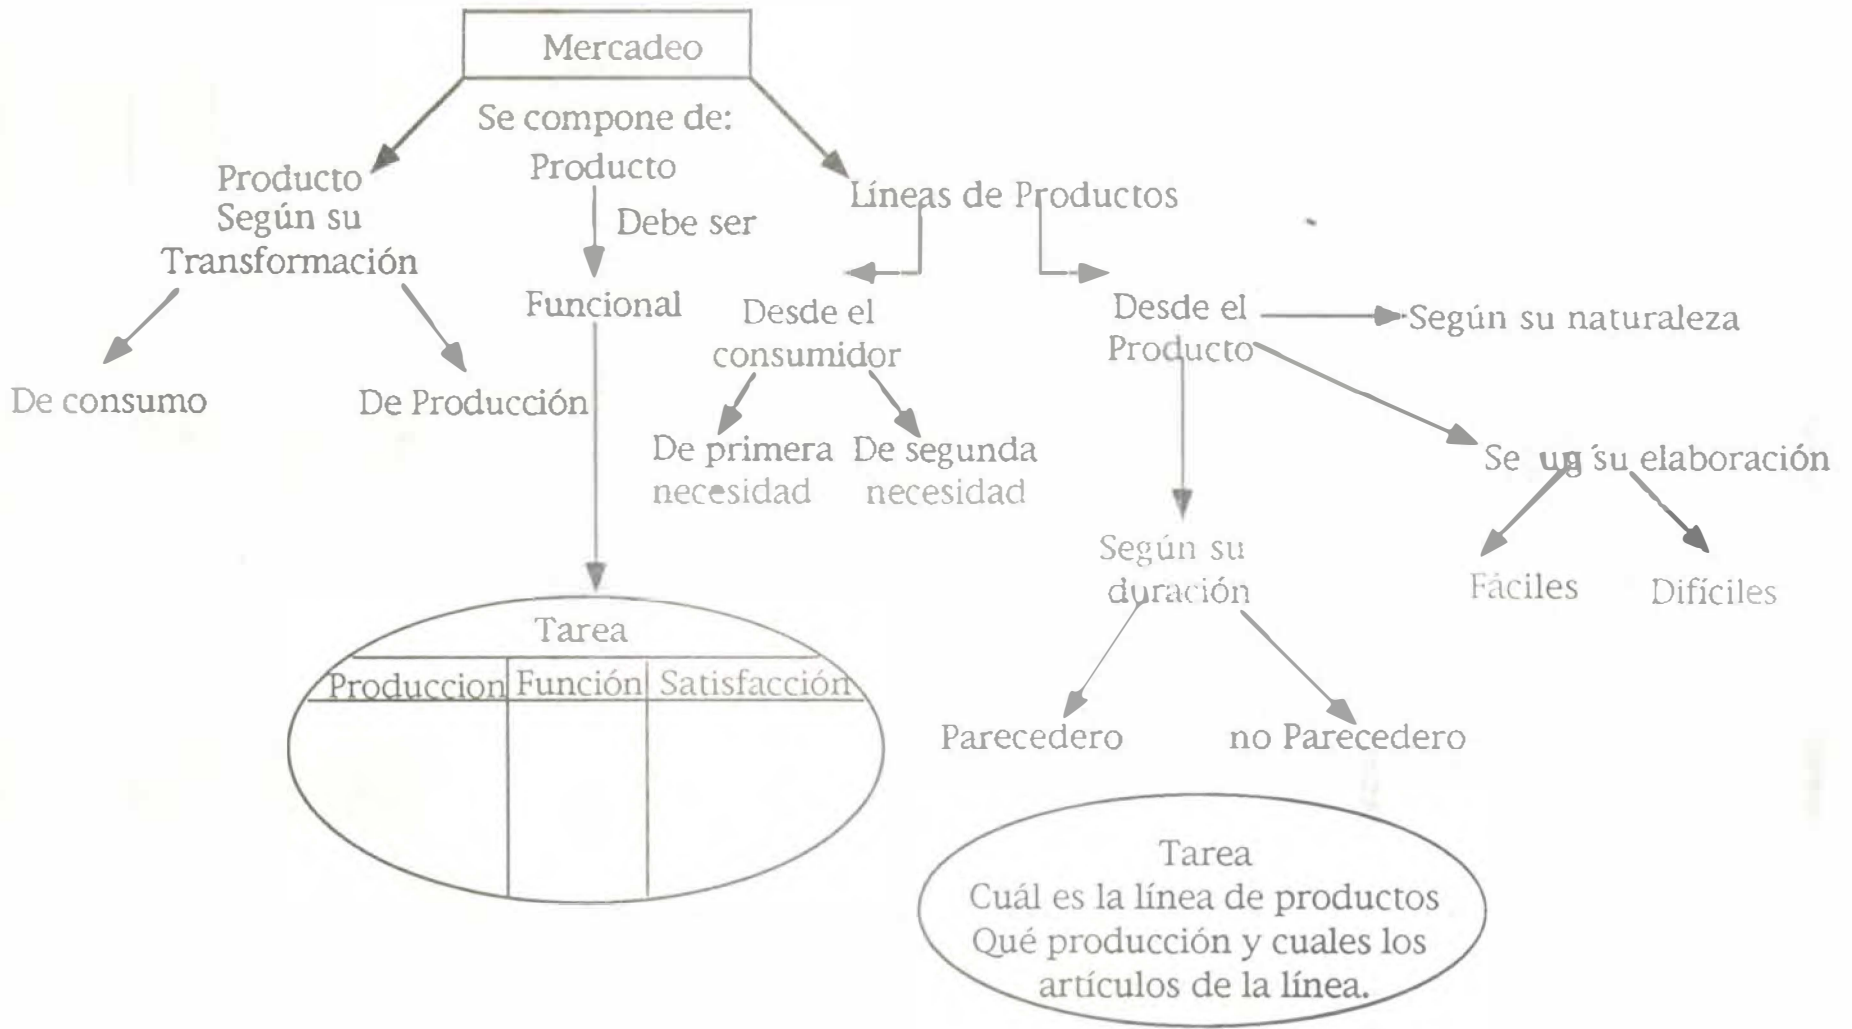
Mercadeo

Se compone de:

Producto Según su Transformación

De consumo

De Producción

Producto

Debe ser

Funcional

Tarea

| Produccion | Función | Satisfacción |
|---|---|---|
| | | |

Líneas de Productos

Desde el consumidor

De primera necesidad

De segunda necesidad

Desde el Producto

Según su naturaleza

Se ug su elaboración

Fáciles

Difíciles

Según su duración

Parecedero

no Parecedero

Tarea
Cuál es la línea de productos
Qué producción y cuales los artículos de la línea.